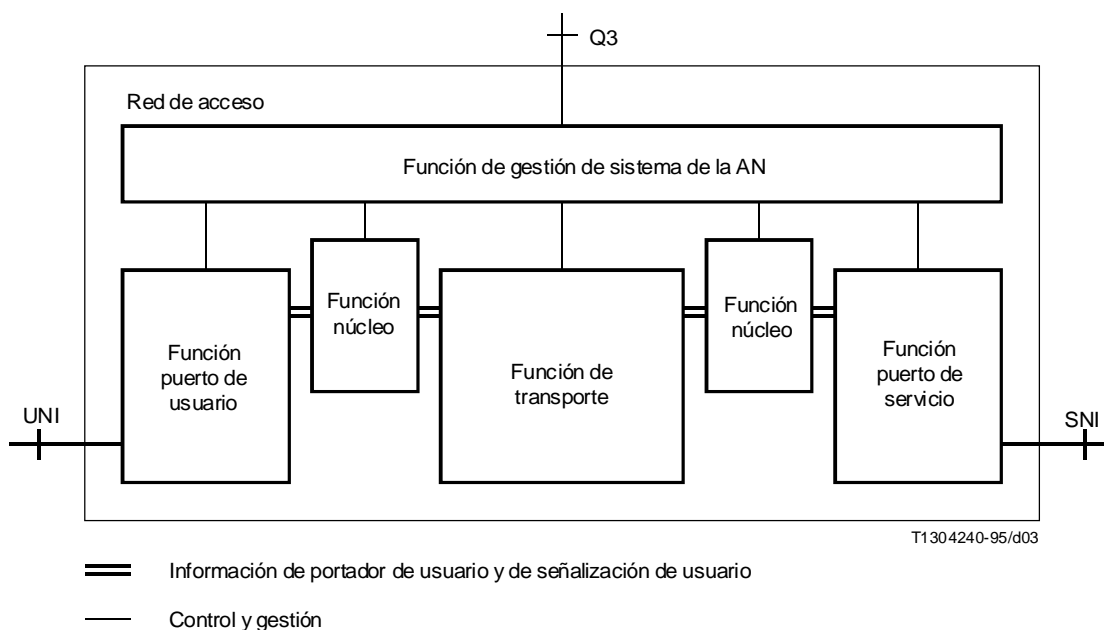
Q3

Red de acceso

Función de gestión de sistema de la AN

Función núcleo

Función núcleo

Función puerto de usuario

Función de transporte

Función puerto de servicio

UNI

SNI

T1304240-95/d03

Información de portador de usuario y de señalización de usuario

Control y gestión